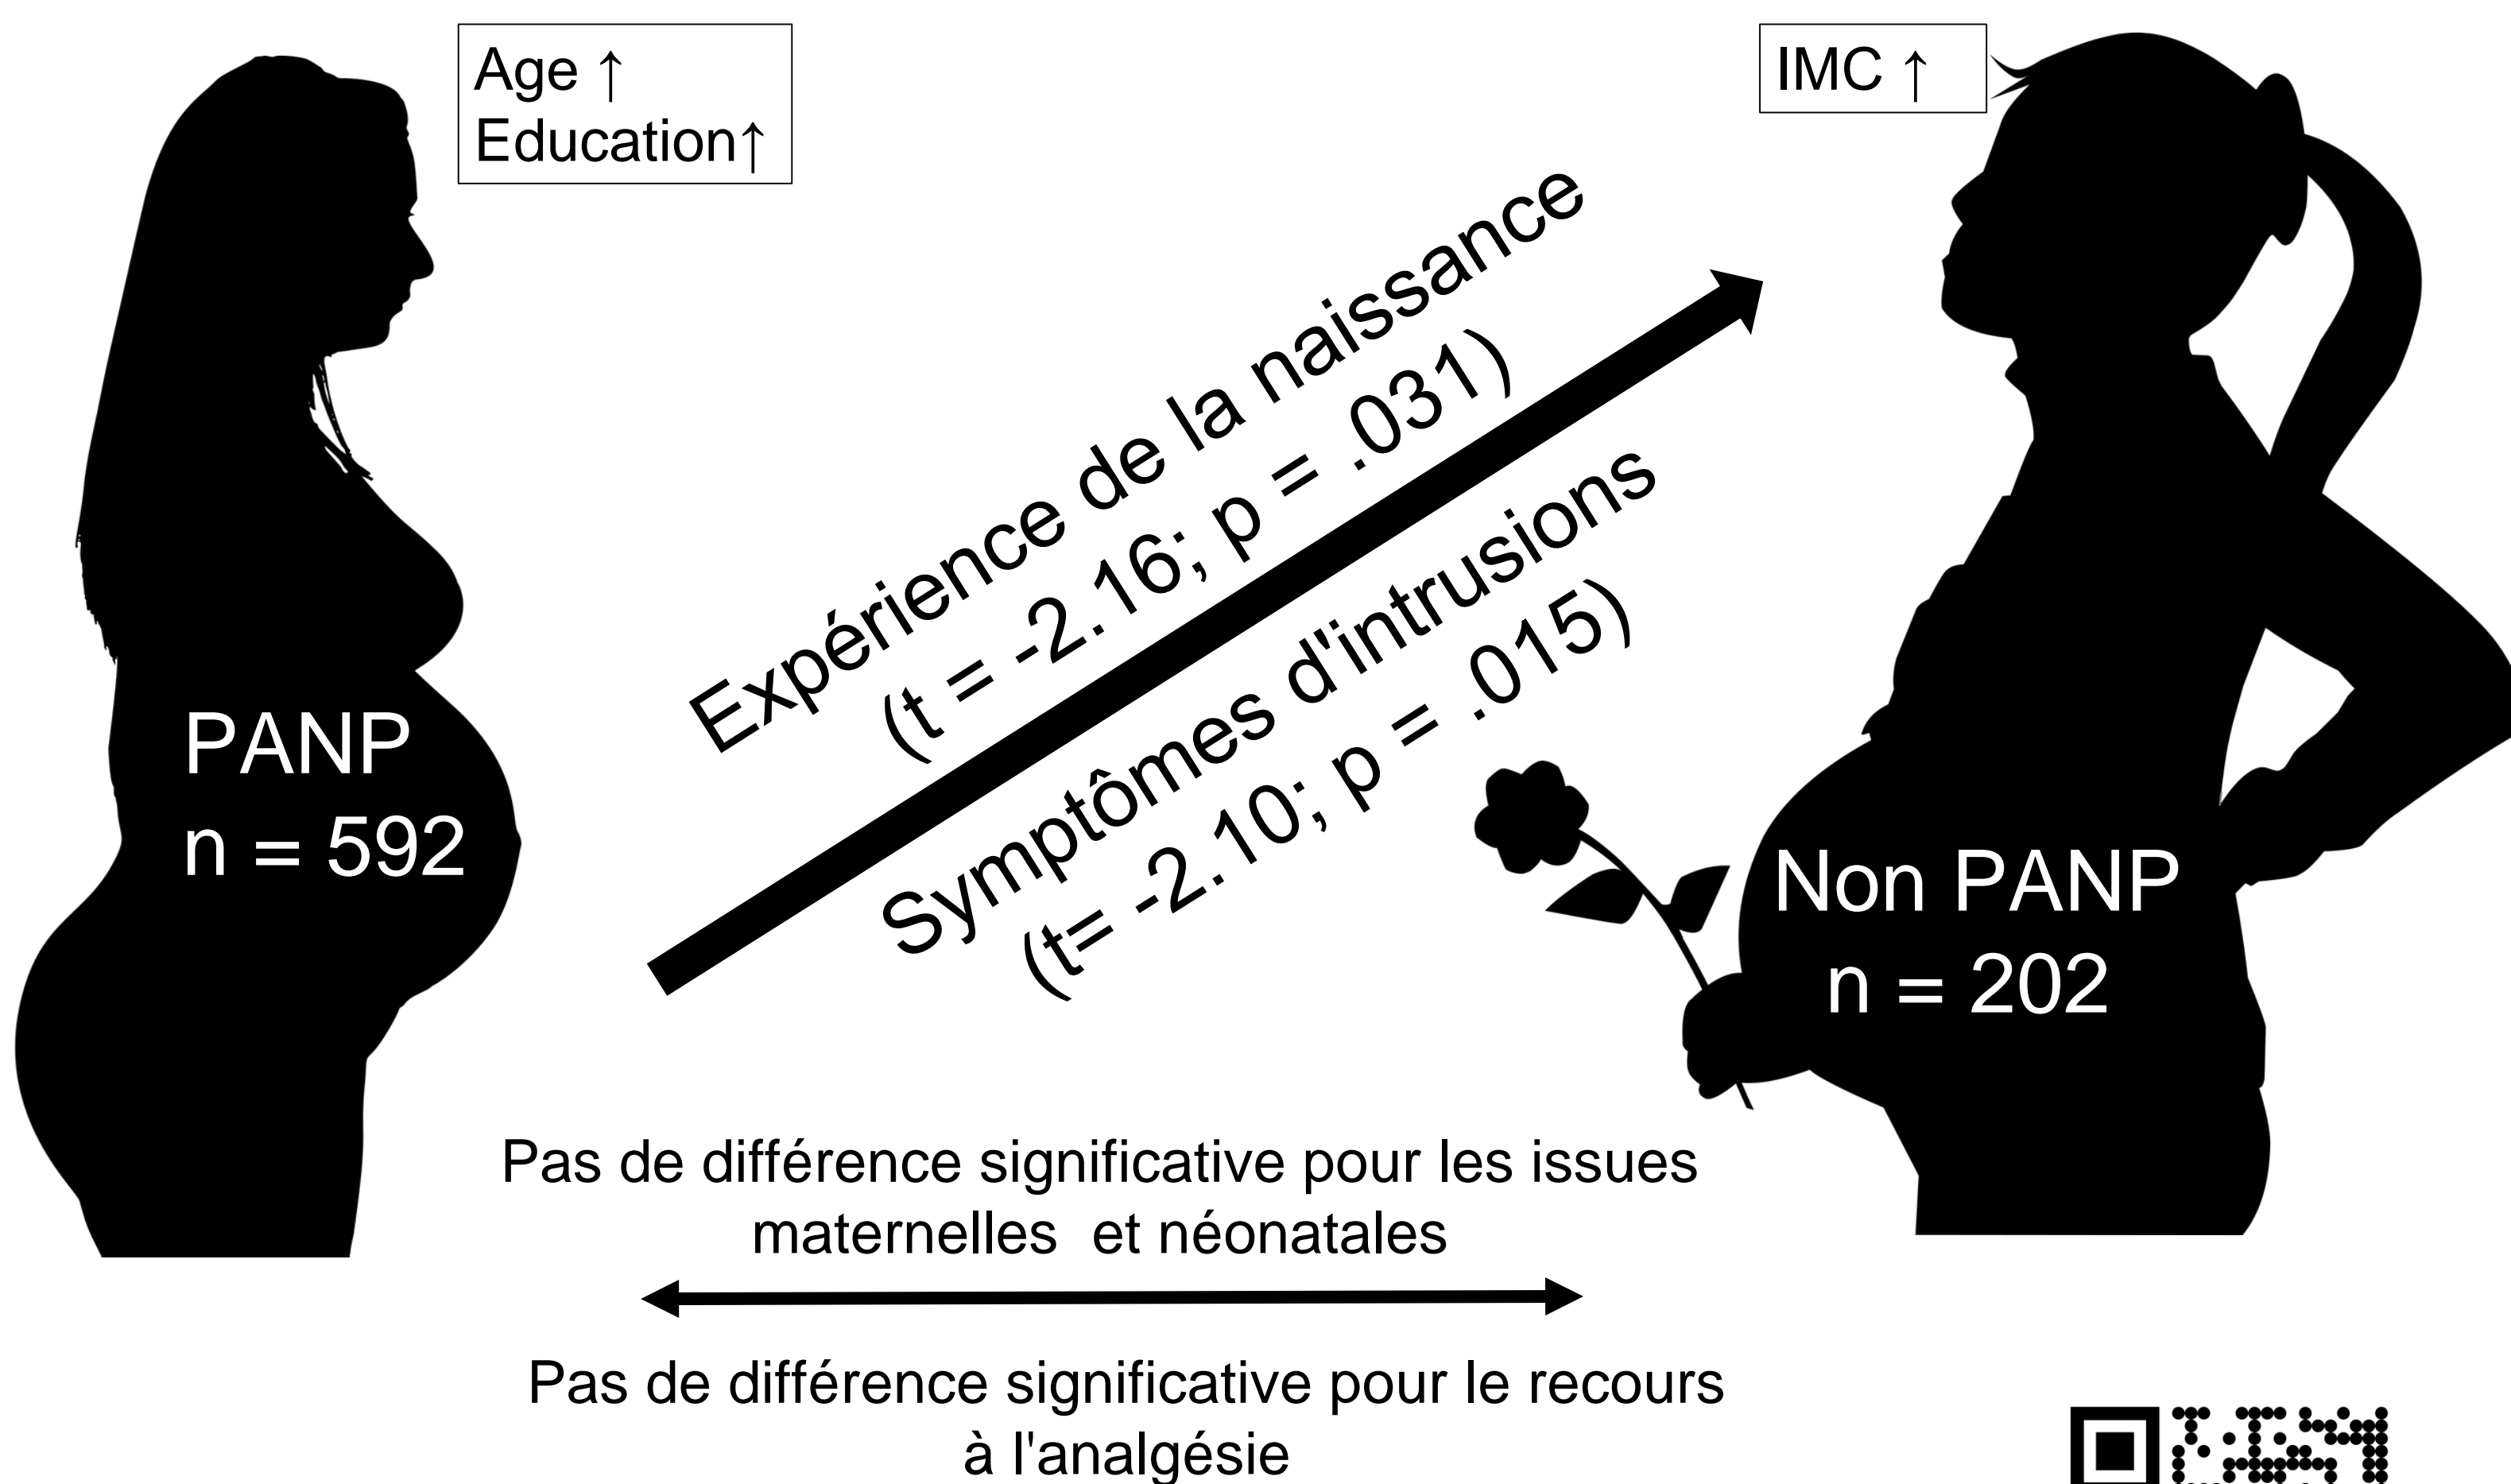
Age ↑
Education↑

IMC ↑

Expérience de la naissance
(t = -2.16; p = .031)

Symptômes d'intrusions
(t= -2.10; p = .015)

PANP
n = 592

Non PANP
n = 202

Pas de différence significative pour les issues maternelles et néonatales

Pas de différence significative pour le recours à l'analgésie